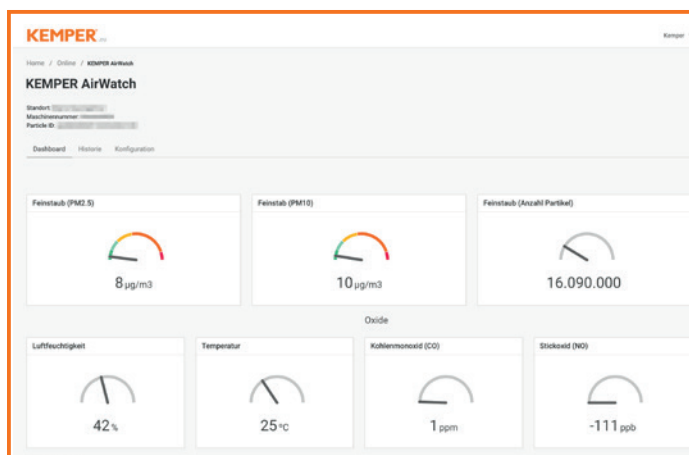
KEMPER

Kemper

Home / Online / KEMPER AirWatch

KEMPER AirWatch

Standort: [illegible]
Maschinennummer: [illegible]
Particle ID: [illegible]

Dashboard Historie Konfiguration

Feinstaub (PM2.5)

8 µg/m3

Feinstab (PM10)

10 µg/m3

Feinstaub (Anzahl Partikel)

16.090.000

Oxide

Luftfeuchtigkeit

42 %

Temperatur

25 °C

Kohlenmonoxid (CO)

1 ppm

Stickoxid (NO)

-111 ppb